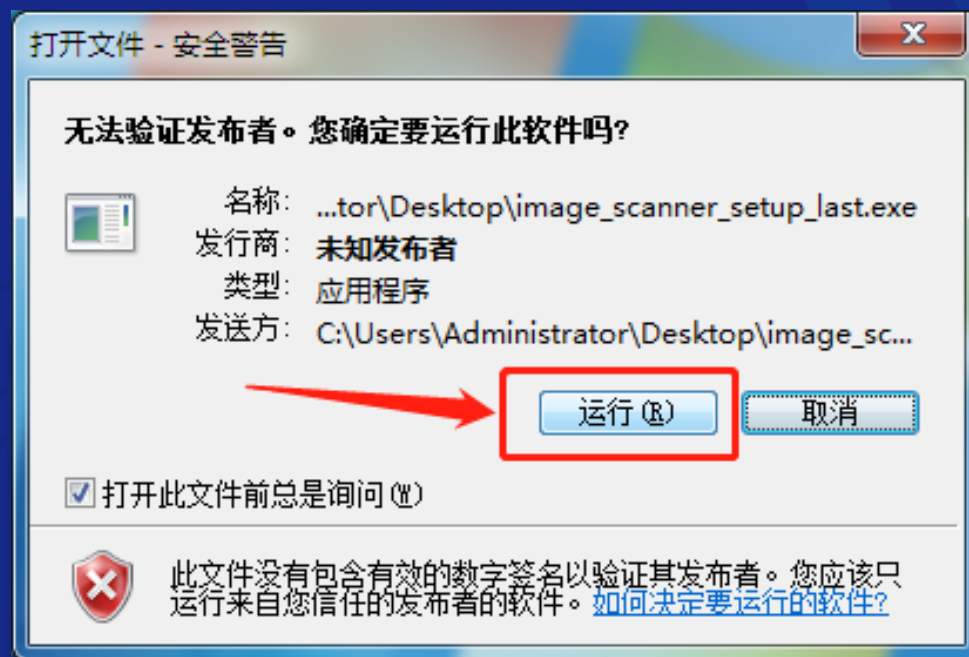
打开文件 - 安全警告

无法验证发布者。您确定要运行此软件吗?

名称: ...tor\Desktop\image_scanner_setup_last.exe
发行商: 未知发布者
类型: 应用程序
发送方: C:\Users\Administrator\Desktop\image_sc...

运行(R) 取消

打开此文件前总是询问(W)

此文件没有包含有效的数字签名以验证其发布者。您应该只运行来自您信任的发布者的软件。如何决定要运行的软件?